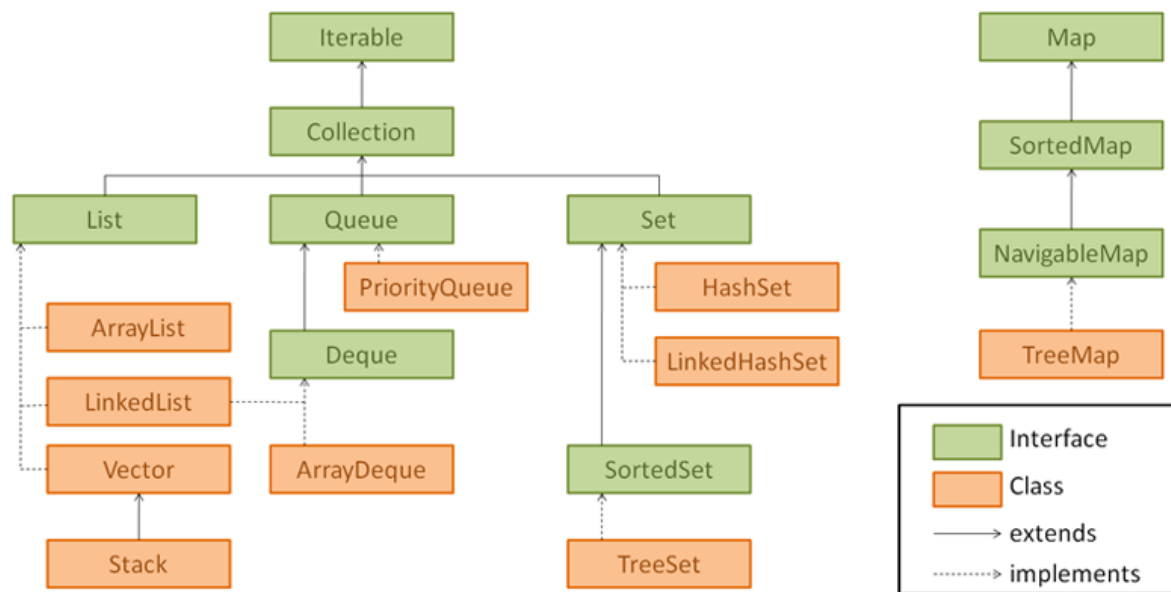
Iterable

Collection

List

Queue

Set

PriorityQueue

HashSet

ArrayList

Deque

LinkedHashSet

LinkedList

Vector

ArrayDeque

SortedSet

Stack

TreeSet

Map

SortedMap

NavigableMap

TreeMap

Interface

Class

extends

implements